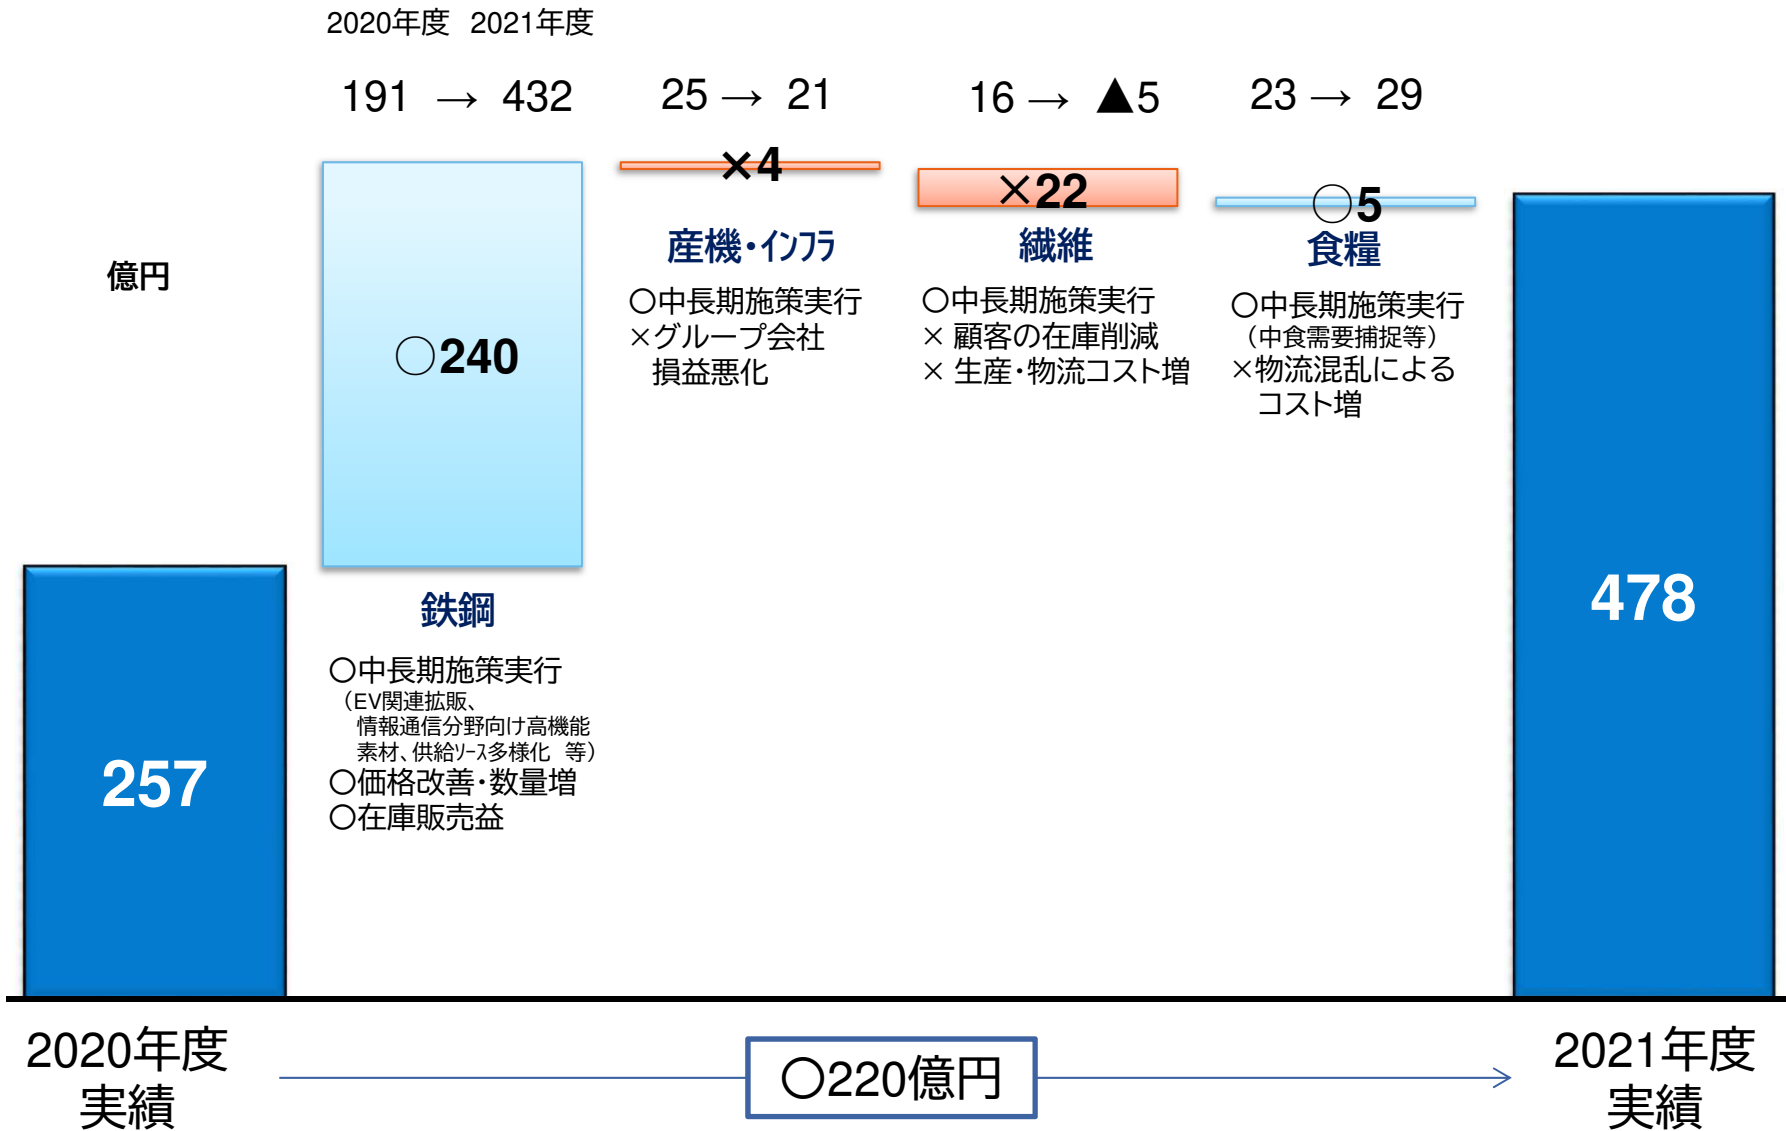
2020年度　2021年度

191 → 432

25 → 21

16 → ▲5

23 → 29

億円

○240

×4

産機・インフラ

○中長期施策実行
×グループ会社損益悪化

×22

繊維

○中長期施策実行
× 顧客の在庫削減
× 生産・物流コスト増

○5

食糧

○中長期施策実行
（中食需要捕捉等）
×物流混乱によるコスト増

鉄鋼

○中長期施策実行
（EV関連拡販、情報通信分野向け高機能素材、供給ソース多様化　等）
○価格改善・数量増
○在庫販売益

257

478

2020年度実績

○220億円

2021年度実績